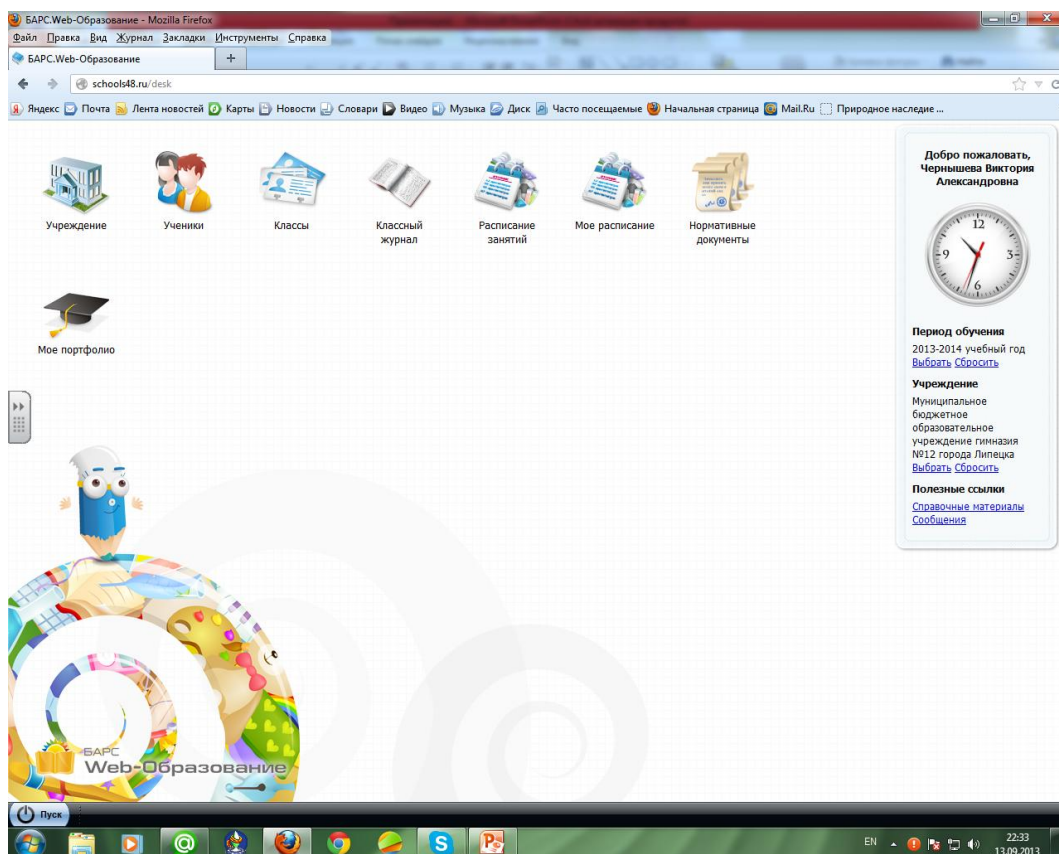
БАРС.Web-Образование - Mozilla Firefox

Файл Правка Вид Журнал Закладки Инструменты Справка

БАРС.Web-Образование +

schools48.ru/desk

Яндекс Почта Лента новостей Карты Новости Словари Видео Музыка Диск Часто посещаемые Начальная страница Mail.Ru Природное наследие ...

Учреждение

Ученики

Классы

Классный журнал

Расписание занятий

Мое расписание

Нормативные документы

Мое портфолио

Добро пожаловать, Чернышева Виктория Александровна

12
9
3
6

Период обучения
2013-2014 учебный год
Выбрать Сбросить

Учреждение
Муниципальное бюджетное образовательное учреждение гимназия №12 города Липецка
Выбрать Сбросить

Полезные ссылки
Справочные материалы
Сообщения

БАРС
Web-Образование

Пуск

EN 22:33 13.09.2013